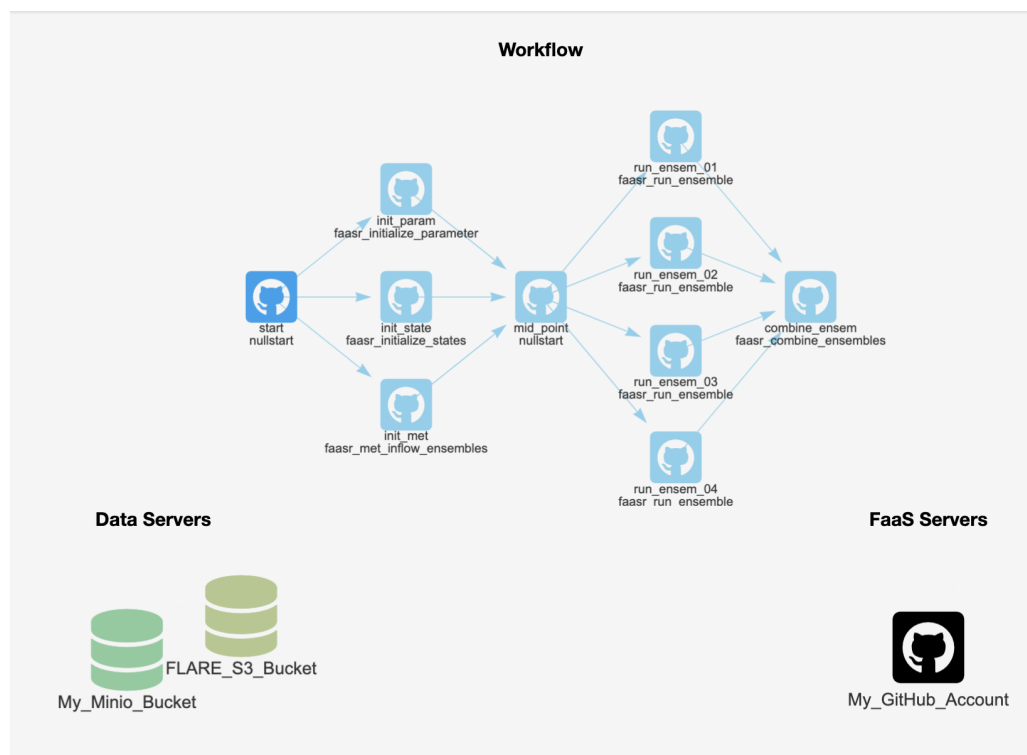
Workflow

init_param
faasr_initialize_parameter

start
nullstart

init_state
faasr_initialize_states

init_met
faasr_met_inflow_ensembles

mid_point
nullstart

run_ensem_01
faasr_run_ensemble

run_ensem_02
faasr_run_ensemble

run_ensem_03
faasr_run_ensemble

run_ensem_04
faasr_run_ensemble

combine_ensem
faasr_combine_ensembles

Data Servers

FLARE_S3_Bucket

My_Minio_Bucket

FaaS Servers

My_GitHub_Account